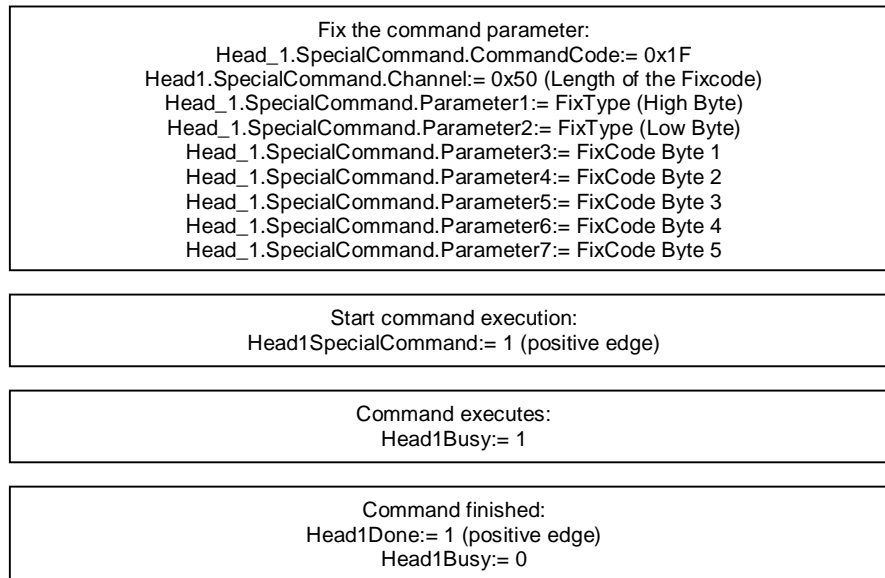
Fix the command parameter:
Head_1.SpecialCommand.CommandCode:= 0x1F
Head1.SpecialCommand.Channel:= 0x50 (Length of the Fixcode)
Head_1.SpecialCommand.Parameter1:= FixType (High Byte)
Head_1.SpecialCommand.Parameter2:= FixType (Low Byte)
Head_1.SpecialCommand.Parameter3:= FixCode Byte 1
Head_1.SpecialCommand.Parameter4:= FixCode Byte 2
Head_1.SpecialCommand.Parameter5:= FixCode Byte 3
Head_1.SpecialCommand.Parameter6:= FixCode Byte 4
Head_1.SpecialCommand.Parameter7:= FixCode Byte 5

Start command execution:
Head1SpecialCommand:= 1 (positive edge)

Command executes:
Head1Busy:= 1

Command finished:
Head1Done:= 1 (positive edge)
Head1Busy:= 0